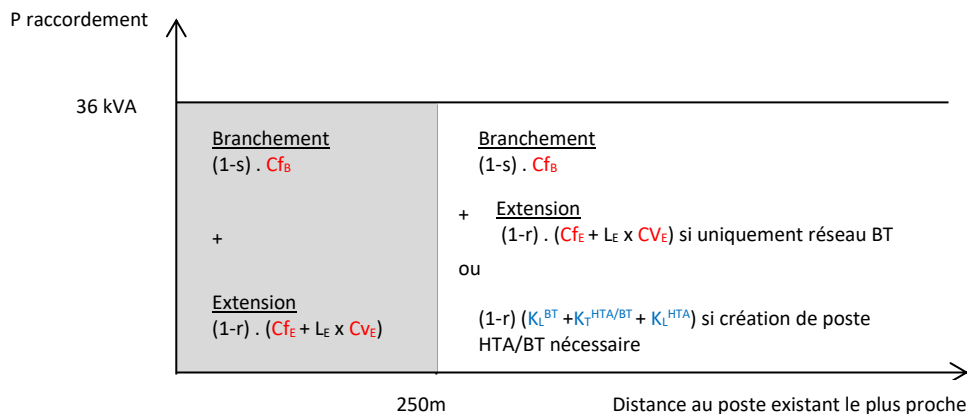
P raccordement

36 kVA

Branchement
(1-s) . $Cf_B$

+

Extension
(1-r) . ($Cf_E$ + $L_E$ x $Cv_E$)

Branchement
(1-s) . $Cf_B$

+ Extension
(1-r) . ($Cf_E$ + $L_E$ x $CV_E$) si uniquement réseau BT

ou

(1-r) ($K_L^{BT}$ +$K_T^{HTA/BT}$+ $K_L^{HTA}$) si création de poste HTA/BT nécessaire

250m

Distance au poste existant le plus proche